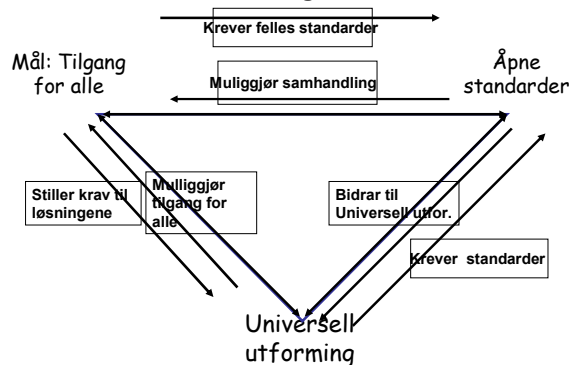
Krever felles standarder

Mål: Tilgang for alle

Åpne standarder

Muliggjør samhandling

Stiller krav til løsningene

Mulliggjør tilgang for alle

Bidrar til Universell utfor.

Krever standarder

Universell utforming